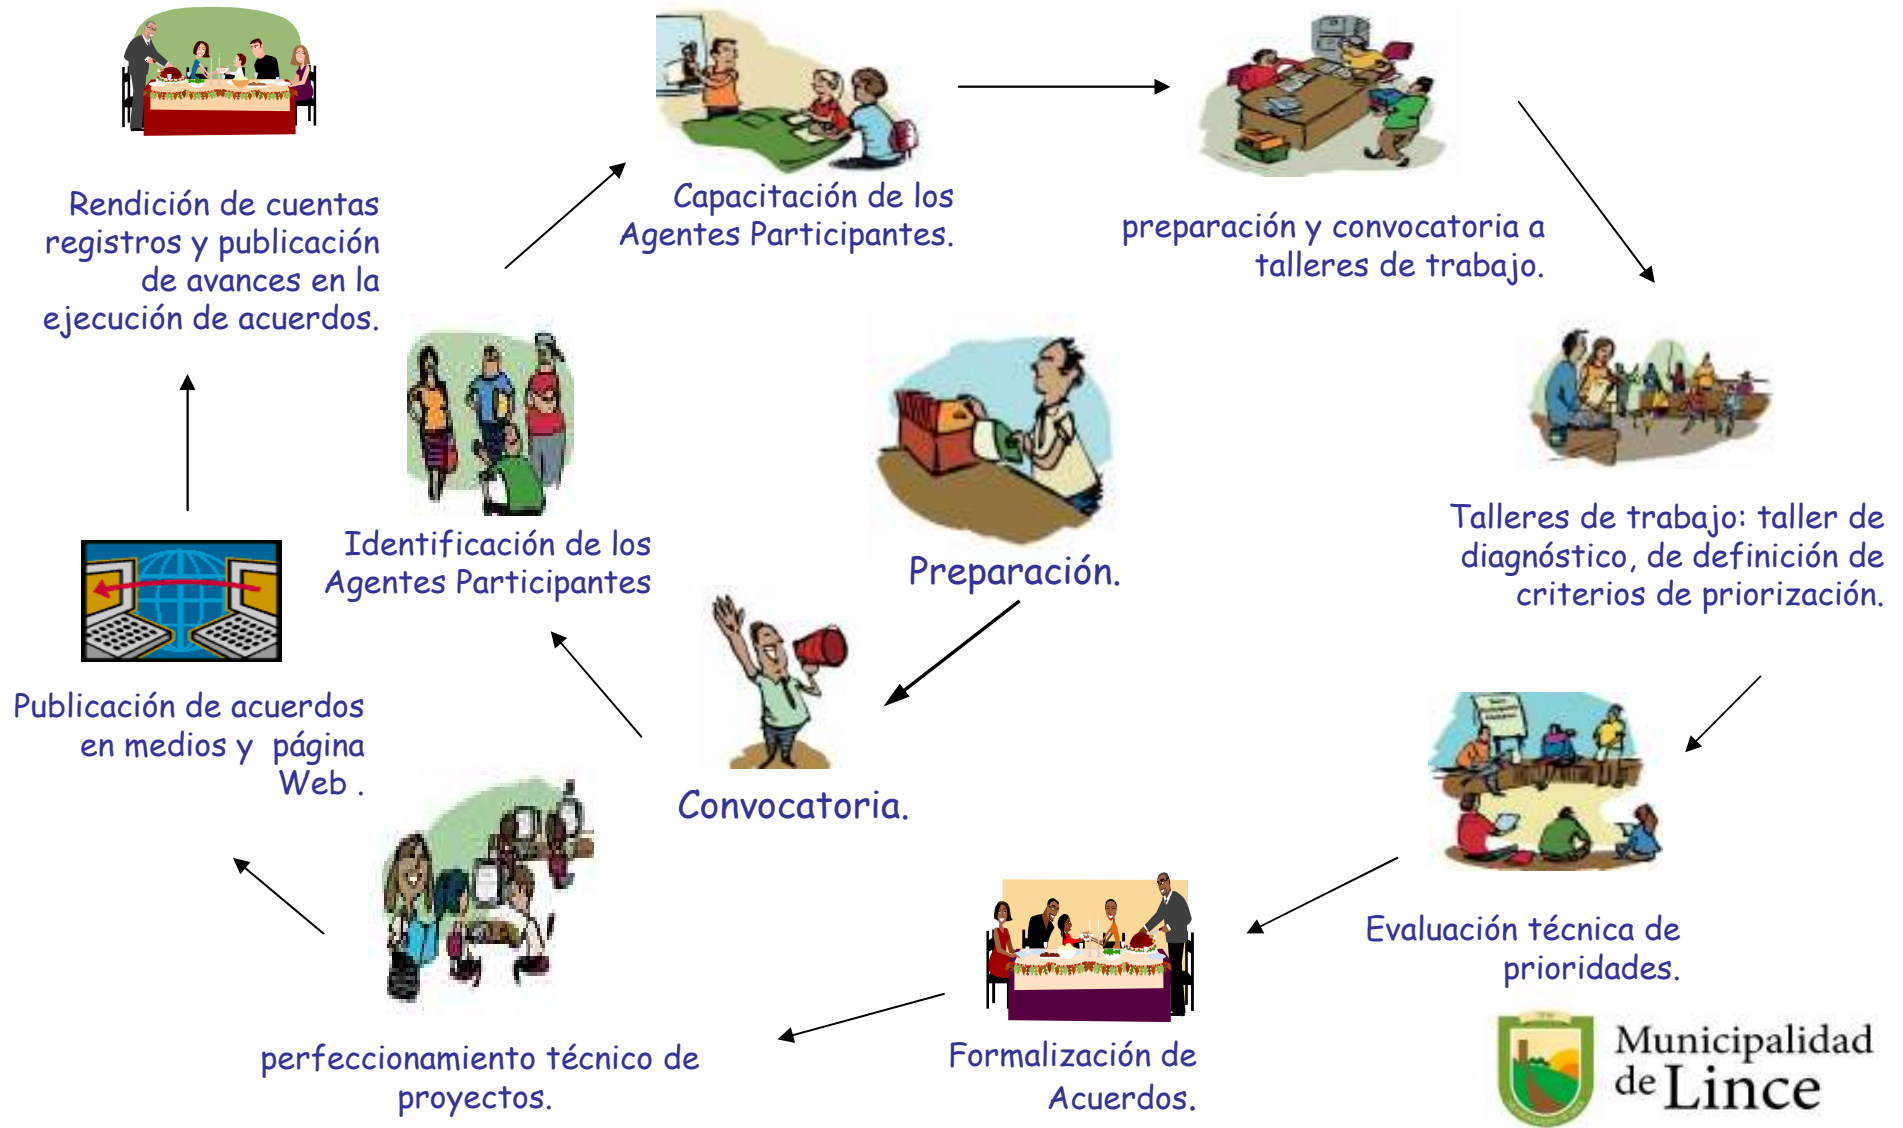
Rendición de cuentas registros y publicación de avances en la ejecución de acuerdos.

Capacitación de los Agentes Participantes.

preparación y convocatoria a talleres de trabajo.

Identificación de los Agentes Participantes

Preparación.

Talleres de trabajo: taller de diagnóstico, de definición de criterios de priorización.

Publicación de acuerdos en medios y página Web .

Convocatoria.

Evaluación técnica de prioridades.

perfeccionamiento técnico de proyectos.

Formalización de Acuerdos.

Municipalidad de Lince